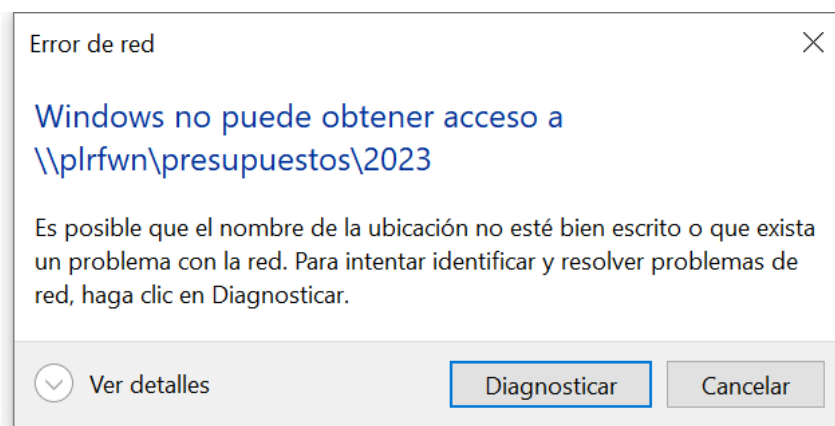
Error de red

Windows no puede obtener acceso a \\plrfwn\presupuestos\2023

Es posible que el nombre de la ubicación no esté bien escrito o que exista un problema con la red. Para intentar identificar y resolver problemas de red, haga clic en Diagnosticar.

Ver detalles

Diagnosticar

Cancelar